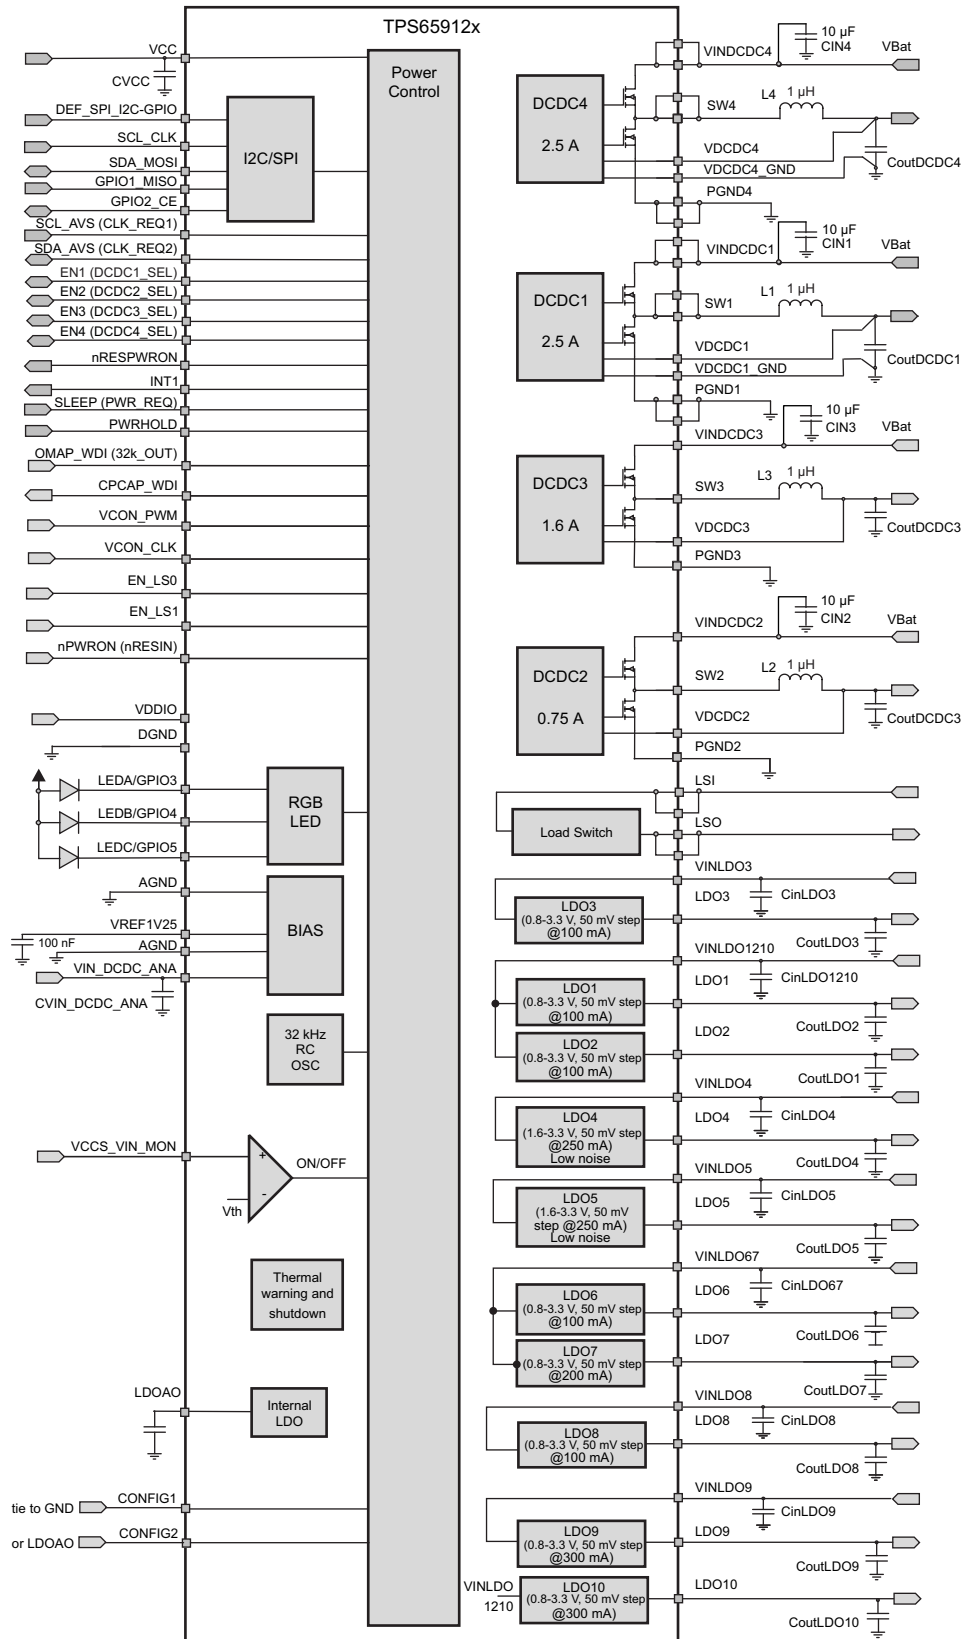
TPS65912x

VCC
CVCC
DEF_SPI_I2C-GPIO
SCL_CLK
SDA_MOSI
GPIO1_MISO
GPIO2_CE
SCL_AVS (CLK_REQ1)
SDA_AVS (CLK_REQ2)
EN1 (DCDC1_SEL)
EN2 (DCDC2_SEL)
EN3 (DCDC3_SEL)
EN4 (DCDC4_SEL)
nRESPWRON
INT1
SLEEP (PWR_REQ)
PWRHOLD
OMAP_WDI (32k_OUT)
CPCAP_WDI
VCON_PWM
VCON_CLK
EN_LS0
EN_LS1
nPWRON (nRESIN)
VDDIO
DGND
LEDA/GPIO3
LEDB/GPIO4
LEDC/GPIO5
AGND
VREF1V25
100 nF
AGND
VIN_DCDC_ANA
CVIN_DCDC_ANA
VCCS_VIN_MON
Vth
LDOAO
tie to GND
CONFIG1
or LDOAO
CONFIG2

I2C/SPI
Power Control
RGB LED
BIAS
32 kHz RC OSC
ON/OFF
Thermal warning and shutdown
Internal LDO

DCDC4
2.5 A
10 µF
CIN4
VINDCDC4
VBat
SW4
L4
1 µH
VDCDC4
VDCDC4_GND
CoutDCDC4
PGND4

DCDC1
2.5 A
10 µF
CIN1
VINDCDC1
VBat
SW1
L1
1 µH
VDCDC1
VDCDC1_GND
CoutDCDC1
PGND1

DCDC3
1.6 A
10 µF
CIN3
VINDCDC3
VBat
SW3
L3
1 µH
VDCDC3
CoutDCDC3
PGND3

DCDC2
0.75 A
10 µF
CIN2
VINDCDC2
VBat
SW2
L2
1 µH
VDCDC2
CoutDCDC3
PGND2

LSI
Load Switch
LSO

VINLDO3
LDO3
CinLDO3
LDO3 (0.8-3.3 V, 50 mV step @100 mA)
CoutLDO3
VINLDO1210
LDO1
CinLDO1210
LDO1 (0.8-3.3 V, 50 mV step @100 mA)
LDO2
CoutLDO2
LDO2 (0.8-3.3 V, 50 mV step @100 mA)
CoutLDO1
VINLDO4
LDO4
CinLDO4
LDO4 (1.6-3.3 V, 50 mV step @250 mA) Low noise
CoutLDO4
VINLDO5
LDO5
CinLDO5
LDO5 (1.6-3.3 V, 50 mV step @250 mA) Low noise
CoutLDO5
VINLDO67
LDO6
CinLDO67
LDO6 (0.8-3.3 V, 50 mV step @100 mA)
LDO7
CoutLDO6
LDO7 (0.8-3.3 V, 50 mV step @200 mA)
CoutLDO7
VINLDO8
LDO8
CinLDO8
LDO8 (0.8-3.3 V, 50 mV step @100 mA)
CoutLDO8
VINLDO9
CinLDO9
LDO9
LDO9 (0.8-3.3 V, 50 mV step @300 mA)
CoutLDO9
VINLDO 1210
LDO10 (0.8-3.3 V, 50 mV step @300 mA)
LDO10
CoutLDO10